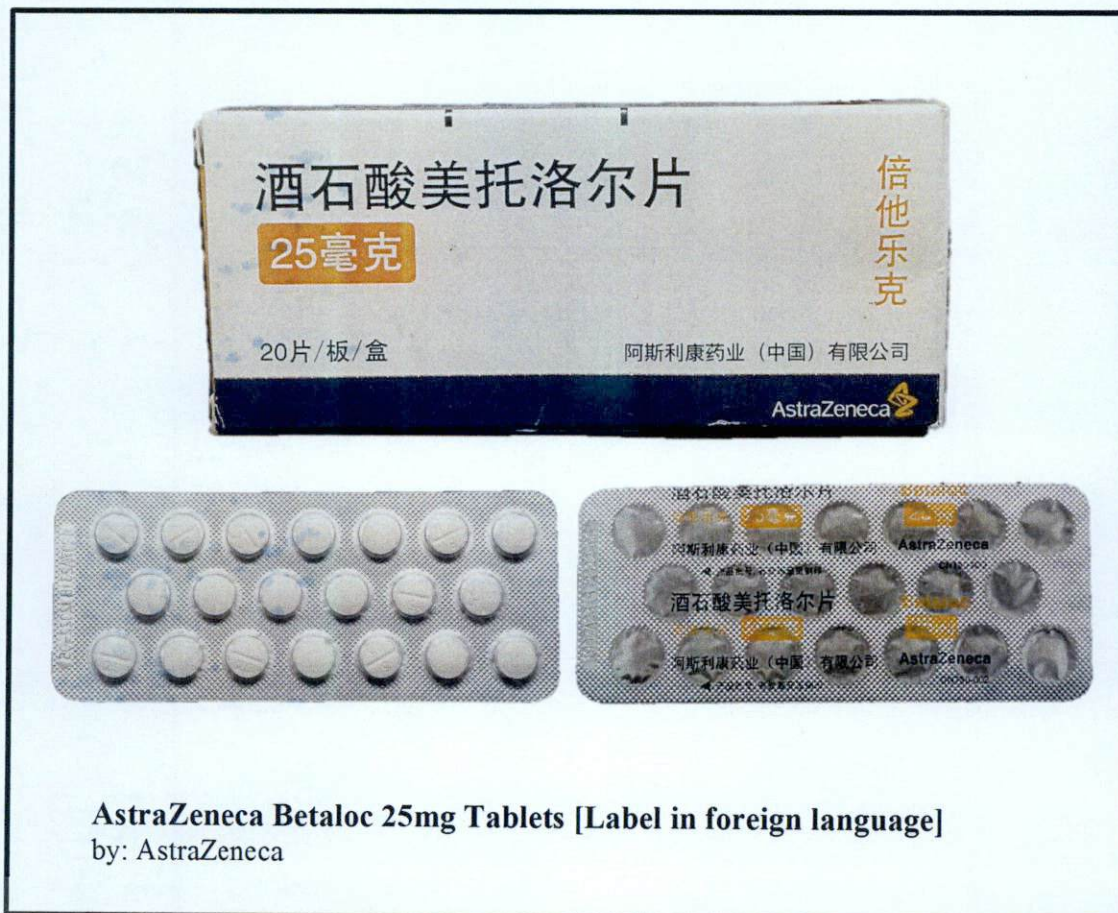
酒石酸美托洛尔片

25毫克

倍他乐克

20片/板/盒

阿斯利康药业（中国）有限公司

AstraZeneca

酒石酸美托洛尔片

阿斯利康药业（中国）有限公司

AstraZeneca

酒石酸美托洛尔片

阿斯利康药业（中国）有限公司

AstraZeneca

AstraZeneca Betaloc 25mg Tablets [Label in foreign language]
by: AstraZeneca